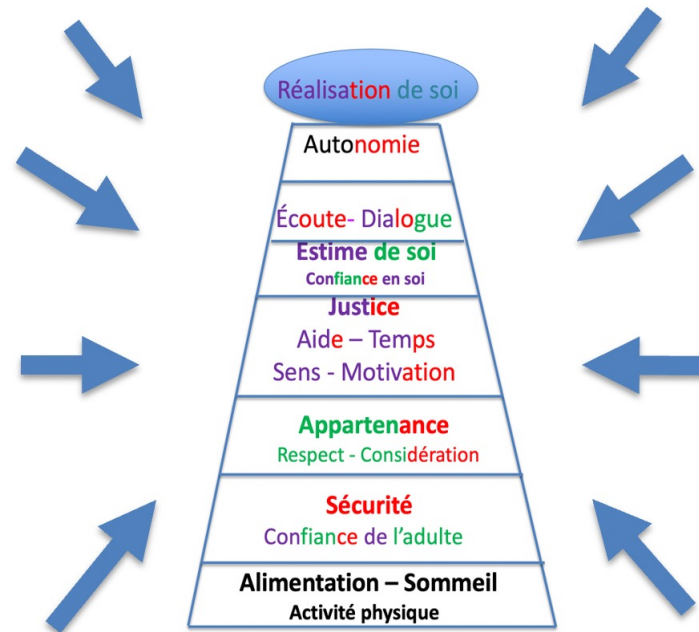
Réalisation de soi

Autonomie

Écoute- Dialogue

Estime de soi

Confiance en soi

Justice

Aide – Temps

Sens - Motivation

Appartenance

Respect - Considération

Sécurité

Confiance de l'adulte

Alimentation – Sommeil

Activité physique